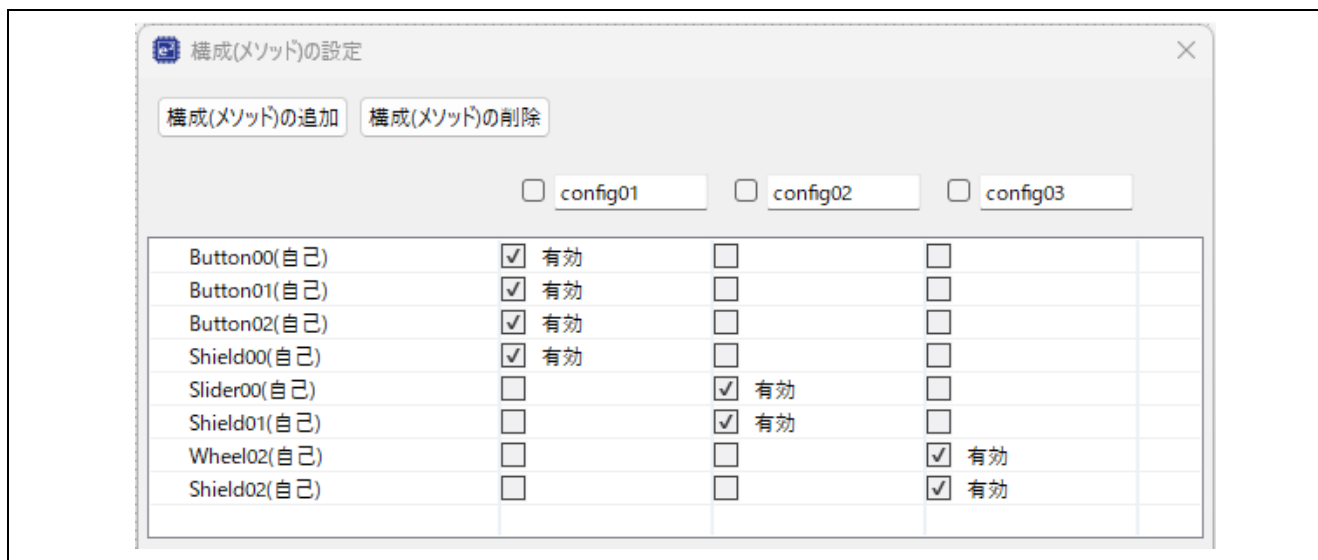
構成(メソッド)の設定

構成(メソッド)の追加 構成(メソッド)の削除

| | config01 | config02 | config03 |
|---|---|---|---|
| Button00(自己) | 有効 | | |
| Button01(自己) | 有効 | | |
| Button02(自己) | 有効 | | |
| Shield00(自己) | 有効 | | |
| Slider00(自己) | | 有効 | |
| Shield01(自己) | | 有効 | |
| Wheel02(自己) | | | 有効 |
| Shield02(自己) | | | 有効 |